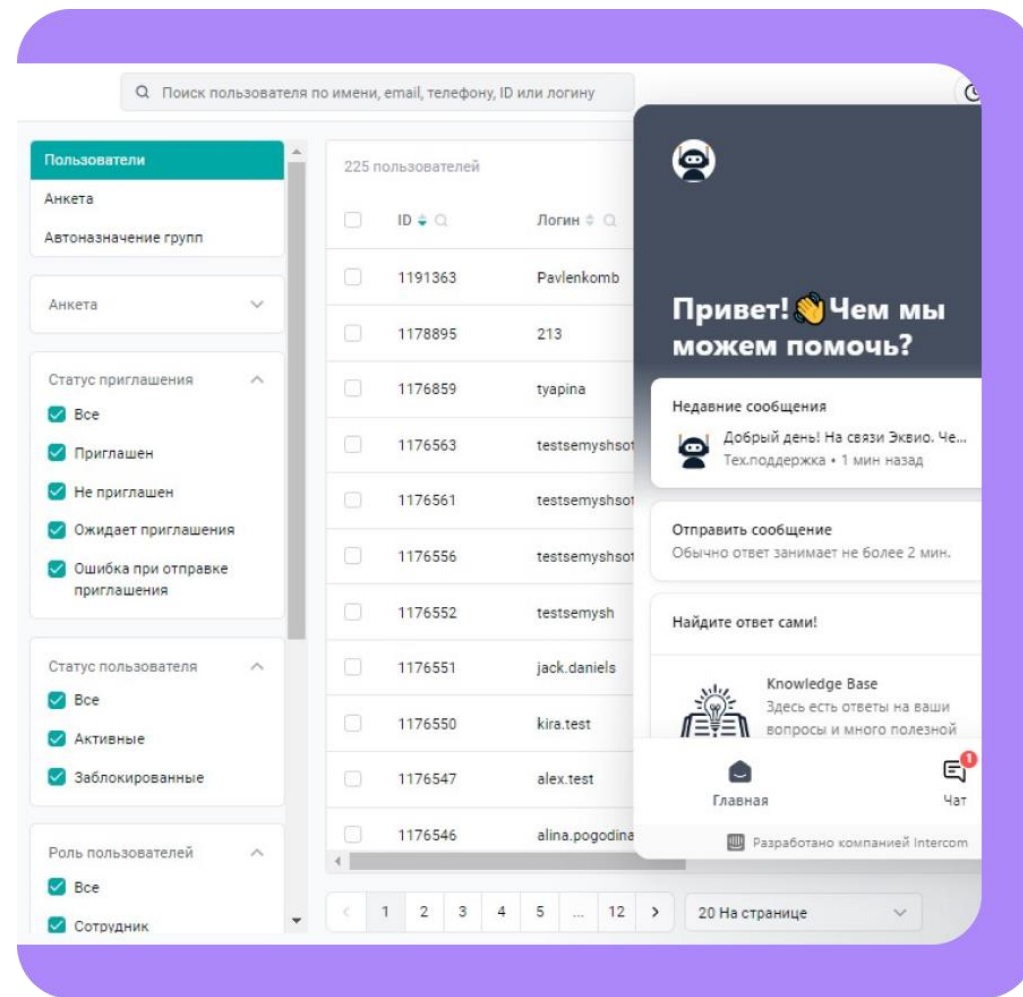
Поиск пользователя по имени, email, телефону, ID или логину

Пользователи
Анкета
Автоназначение групп

Анкета

Статус приглашения
Все
Приглашен
Не приглашен
Ожидает приглашения
Ошибка при отправке приглашения

Статус пользователя
Все
Активные
Заблокированные

Роль пользователей
Все
Сотрудник

225 пользователей

| | ID | Логин |
|---|---|---|
| | 1191363 | Pavlenkomb |
| | 1178895 | 213 |
| | 1176859 | tyapina |
| | 1176563 | testsemyshsot |
| | 1176561 | testsemyshsot |
| | 1176556 | testsemyshsot |
| | 1176552 | testsemysh |
| | 1176551 | jack.daniels |
| | 1176550 | kira.test |
| | 1176547 | alex.test |
| | 1176546 | alina.pogodina |

1 2 3 4 5 ... 12

20 На странице

Привет! 👋 Чем мы можем помочь?

Недавние сообщения
Добрый день! На связи Эквио. Че...
Тех.поддержка • 1 мин назад

Отправить сообщение
Обычно ответ занимает не более 2 мин.

Найдите ответ сами!

Knowledge Base
Здесь есть ответы на ваши вопросы и много полезной

Главная
Чат
1

Разработано компанией Intercom